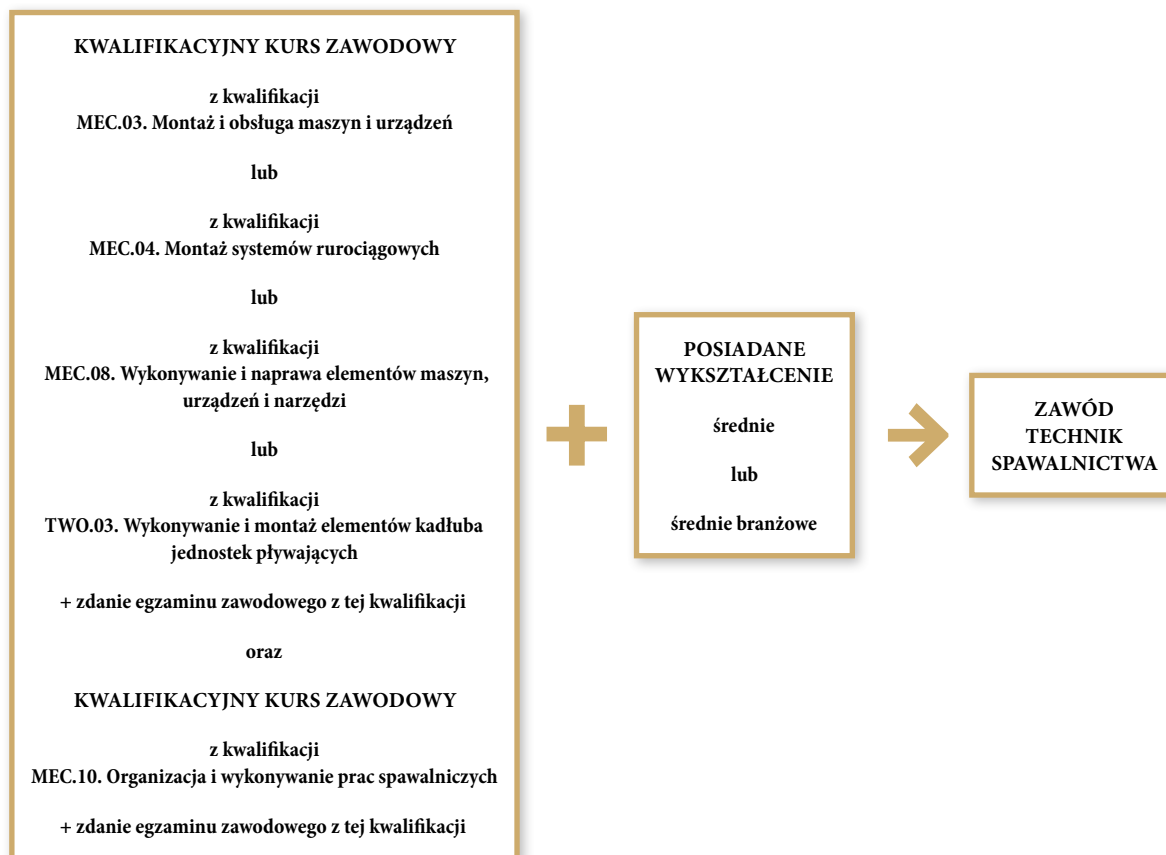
KWALIFIKACYJNY KURS ZAWODOWY

z kwalifikacji
MEC.03. Montaż i obsługa maszyn i urządzeń

lub

z kwalifikacji
MEC.04. Montaż systemów rurociągowych

lub

z kwalifikacji
MEC.08. Wykonywanie i naprawa elementów maszyn, urządzeń i narzędzi

lub

z kwalifikacji
TWO.03. Wykonywanie i montaż elementów kadłuba jednostek pływających

+ zdanie egzaminu zawodowego z tej kwalifikacji

oraz

KWALIFIKACYJNY KURS ZAWODOWY

z kwalifikacji
MEC.10. Organizacja i wykonywanie prac spawalniczych

+ zdanie egzaminu zawodowego z tej kwalifikacji

POSIADANE WYKSZTAŁCENIE

średnie

lub

średnie branżowe

ZAWÓD TECHNIK SPAWALNICTWA